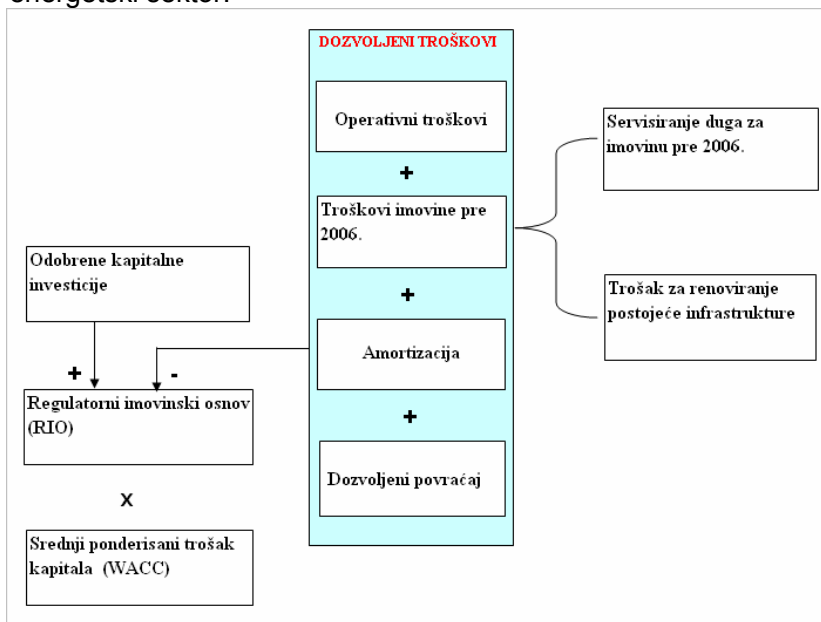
energetski sektor.

DOZVOLJENI TROŠKOVI

Operativni troškovi

+

Troškovi imovine pre 2006.

+

Amortizacija

+

Dozvoljeni povraćaj

Servisiranje duga za imovinu pre 2006.

Trošak za renoviranje postojeće infrastrukture

Odobrene kapitalne investicije

+

-

Regulatorni imovinski osnov (RIO)

X

Srednji ponderisani trošak kapitala (WACC)